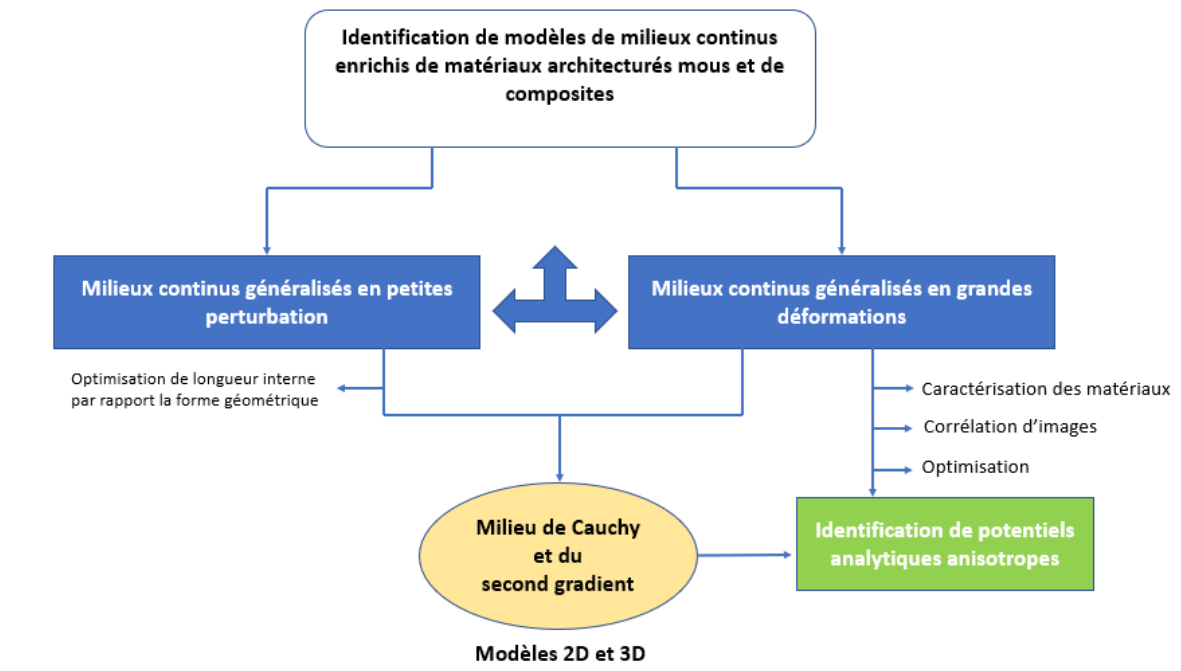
Identification de modèles de milieux continus enrichis de matériaux architecturés mous et de composites

Milieux continus généralisés en petites perturbation

Milieux continus généralisés en grandes déformations

Optimisation de longueur interne par rapport la forme géométrique

Caractérisation des matériaux

Corrélation d'images

Optimisation

Milieu de Cauchy et du second gradient

Identification de potentiels analytiques anisotropes

Modèles 2D et 3D